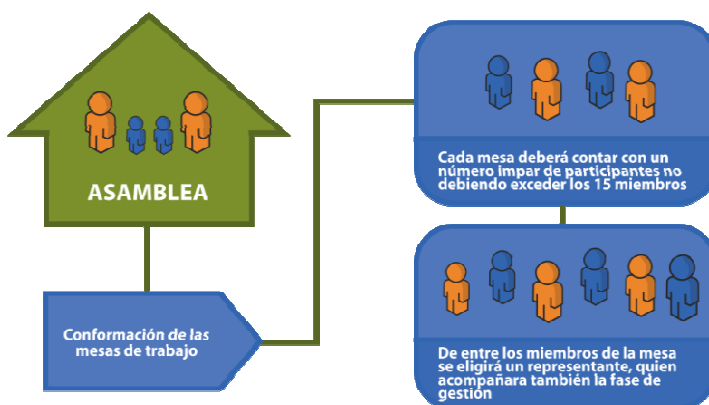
ASAMBLEA

Conformación de las mesas de trabajo

Cada mesa deberá contar con un número impar de participantes no debiendo exceder los 15 miembros

De entre los miembros de la mesa se eligirá un representante, quien acompañara también la fase de gestión